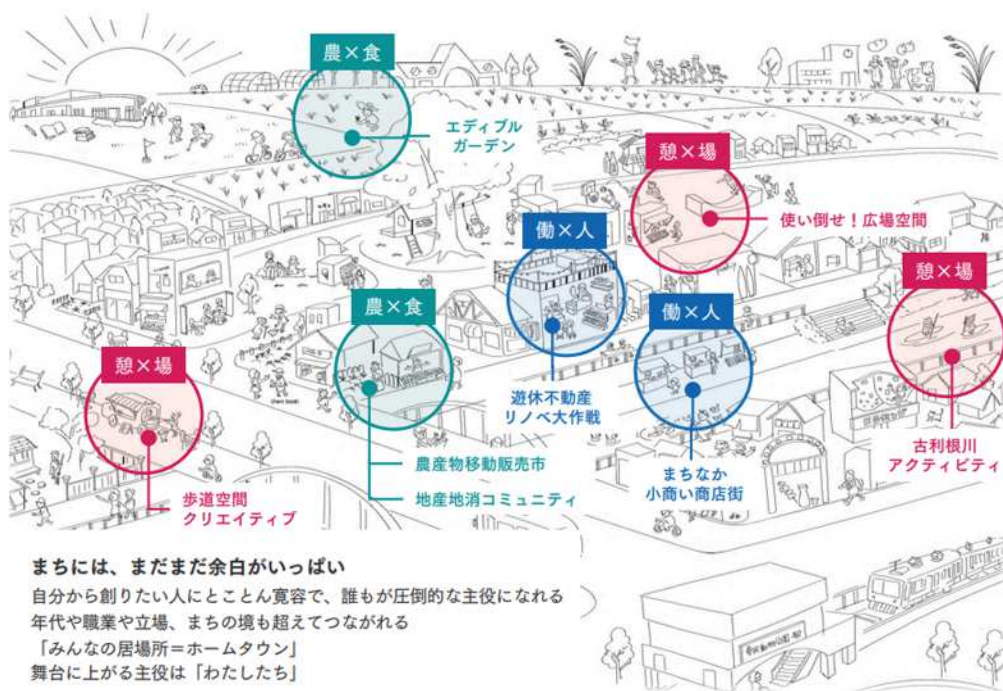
農×食

エディブル
ガーデン

憩×場

使い倒せ！広場空間

働×人

憩×場

農×食

働×人

憩×場

遊休不動産
リノベ大作戦

農産物移動販売市

地産地消コミュニティ

まちなか
小商い商店街

古利根川
アクティビティ

歩道空間
クリエイティブ

まちには、まだまだ余白がいっぱい
自分から創りたい人にとことん寛容で、誰もが圧倒的な主役になれる
年代や職業や立場、まちの境も超えてつながれる
「みんなの居場所＝ホームタウン」
舞台に上がる主役は「わたしたち」